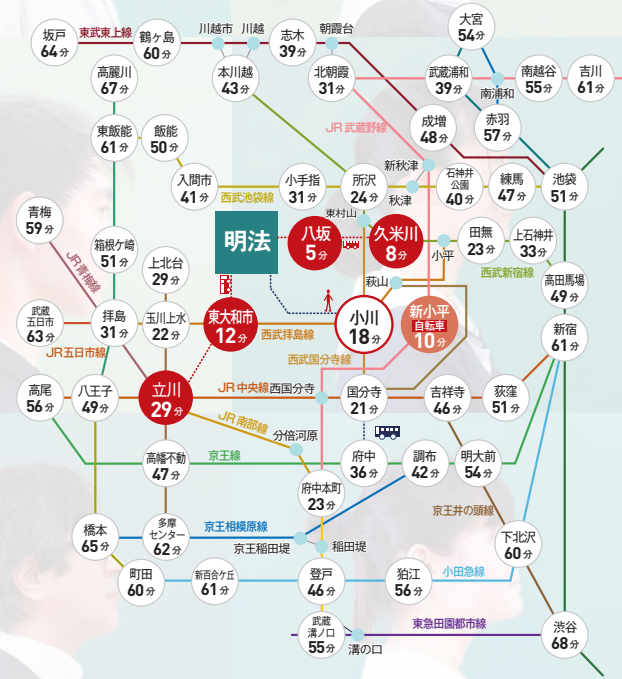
坂戸 64分
東武東上線
鶴ヶ島 60分
川越市
川越
志木 39分
朝霞台
大宮 54分
高麗川 67分
本川越 43分
北朝霞 31分
武蔵浦和 39分
南越谷 55分
吉川 61分
南浦和
東飯能 61分
飯能 50分
JR 武蔵野線
成増 48分
赤羽 57分
入間市 41分
西武池袋線
小手指 31分
所沢 24分
新秋津
秋津
石神井公園 40分
練馬 47分
池袋 51分
青梅 59分
東村山
明法
八坂 5分
久米川 8分
田無 23分
上石神井 33分
箱根ケ崎 51分
JR青梅線
上北台 29分
萩山
小平
西武新宿線
高田馬場 49分
武蔵五日市 63分
拝島 31分
玉川上水 22分
東大和市 12分
西武拝島線
小川 18分
新小平 自転車 10分
新宿 61分
JR五日市線
西武国分寺線
高尾 56分
八王子 49分
立川 29分
JR 中央線
西国分寺
国分寺 21分
吉祥寺 46分
荻窪 51分
JR 南部線
分倍河原
京王線
高幡不動 47分
府中 36分
調布 42分
明大前 54分
府中本町 23分
京王井の頭線
橋本 65分
多摩センター 62分
京王相模原線
京王稲田堤
稲田堤
下北沢 60分
町田 60分
新百合ケ丘 61分
登戸 46分
狛江 56分
小田急線
武蔵溝ノ口 55分
溝の口
東急田園都市線
渋谷 68分